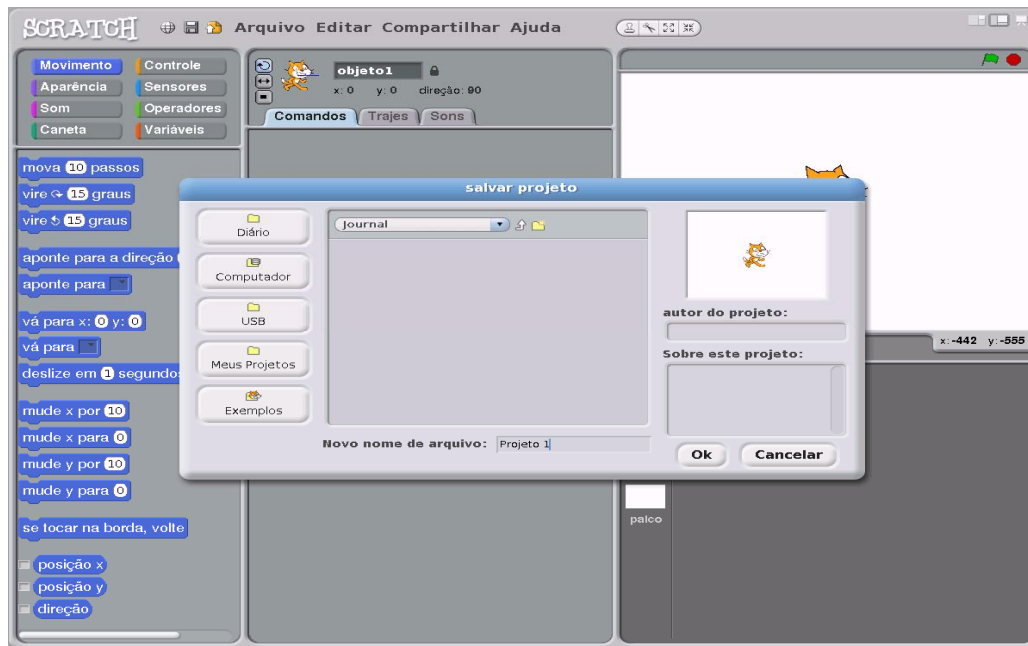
SCRATCH Arquivo Editar Compartilhar Ajuda

Movimento
Controle
Aparência
Sensores
Som
Operadores
Caneta
Variáveis

objeto1
x: 0 y: 0 direção: 90

Comandos
Trajes
Sons

mova 10 passos
vire 15 graus
vire 15 graus
aponte para a direção
aponte para
vá para x: 0 y: 0
vá para
deslize em 1 segundos
mude x por 10
mude x para 0
mude y por 10
mude y para 0
se tocar na borda, volte
posição x
posição y
direção

salvar projeto

Diário
Computador
USB
Meus Projetos
Exemplos

Journal

autor do projeto:
Sobre este projeto:

Novo nome de arquivo: Projeto 1

Ok
Cancelar

x: -442 y: -555

palco